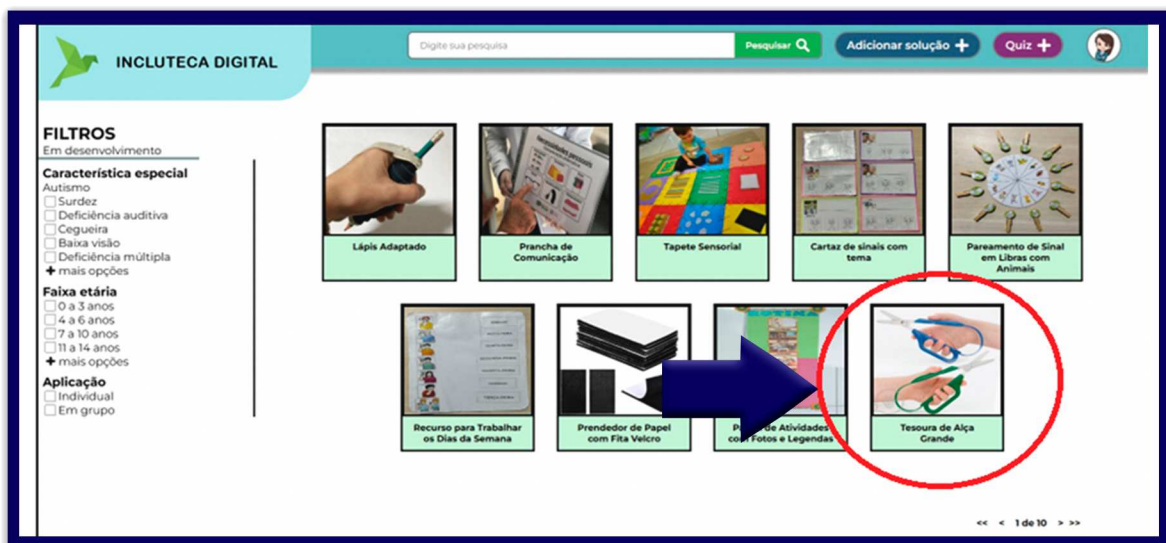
INCLUTECA DIGITAL

Digite sua pesquisa

Pesquisar

Adicionar solução +

Quiz +

FILTROS
Em desenvolvimento

Característica especial
Autismo
Surdez
Deficiência auditiva
Cegueira
Baixa visão
Deficiência múltipla
+ mais opções

Faixa etária
0 a 3 anos
4 a 6 anos
7 a 10 anos
11 a 14 anos
+ mais opções

Aplicação
Individual
Em grupo

Lápis Adaptado

Prancha de Comunicação

Tapete Sensorial

Cartaz de sinais com tema

Pareamento de Sinal em Libras com Animais

Recurso para Trabalhar os Dias da Semana

Prendedor de Papel com Fita Velcro

P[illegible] de Atividades c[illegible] Fotos e Legendas

Tesoura de Alça Grande

<< < 1 de 10 > >>